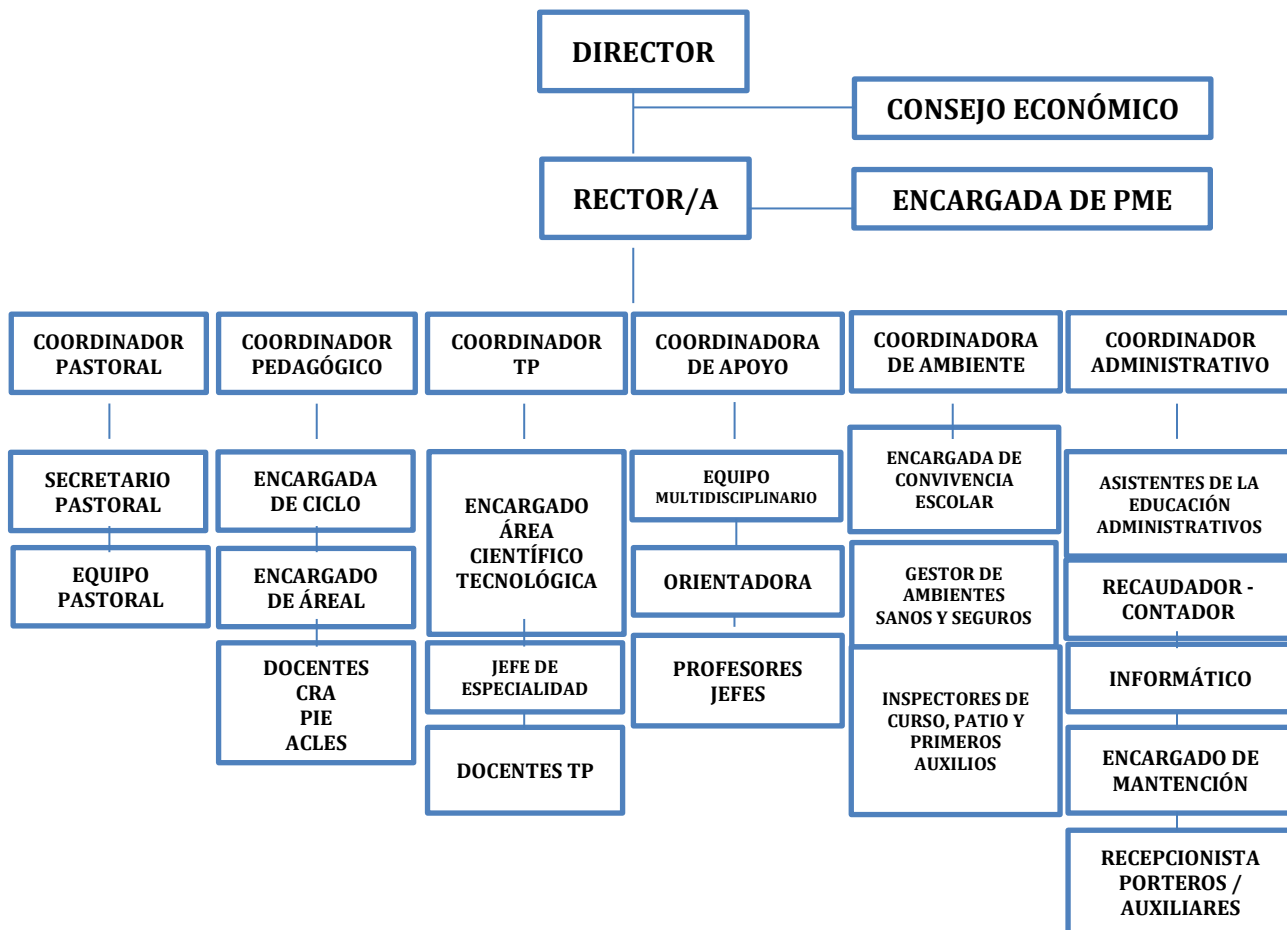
DIRECTOR

CONSEJO ECONÓMICO

RECTOR/A

ENCARGADA DE PME

COORDINADOR PASTORAL

SECRETARIO PASTORAL

EQUIPO PASTORAL

COORDINADOR PEDAGÓGICO

ENCARGADA DE CICLO

ENCARGADO DE ÁREAL

DOCENTES
CRA
PIE
ACLES

COORDINADOR TP

ENCARGADO ÁREA CIENTÍFICO TECNOLÓGICA

JEFE DE ESPECIALIDAD

DOCENTES TP

COORDINADORA DE APOYO

EQUIPO MULTIDISCIPLINARIO

ORIENTADORA

PROFESORES JEFES

COORDINADORA DE AMBIENTE

ENCARGADA DE CONVIVENCIA ESCOLAR

GESTOR DE AMBIENTES SANOS Y SEGUROS

INSPECTORES DE CURSO, PATIO Y PRIMEROS AUXILIOS

COORDINADOR ADMINISTRATIVO

ASISTENTES DE LA EDUCACIÓN ADMINISTRATIVOS

RECAUDADOR - CONTADOR

INFORMÁTICO

ENCARGADO DE MANTENCIÓN

RECEPCIONISTA PORTEROS / AUXILIARES